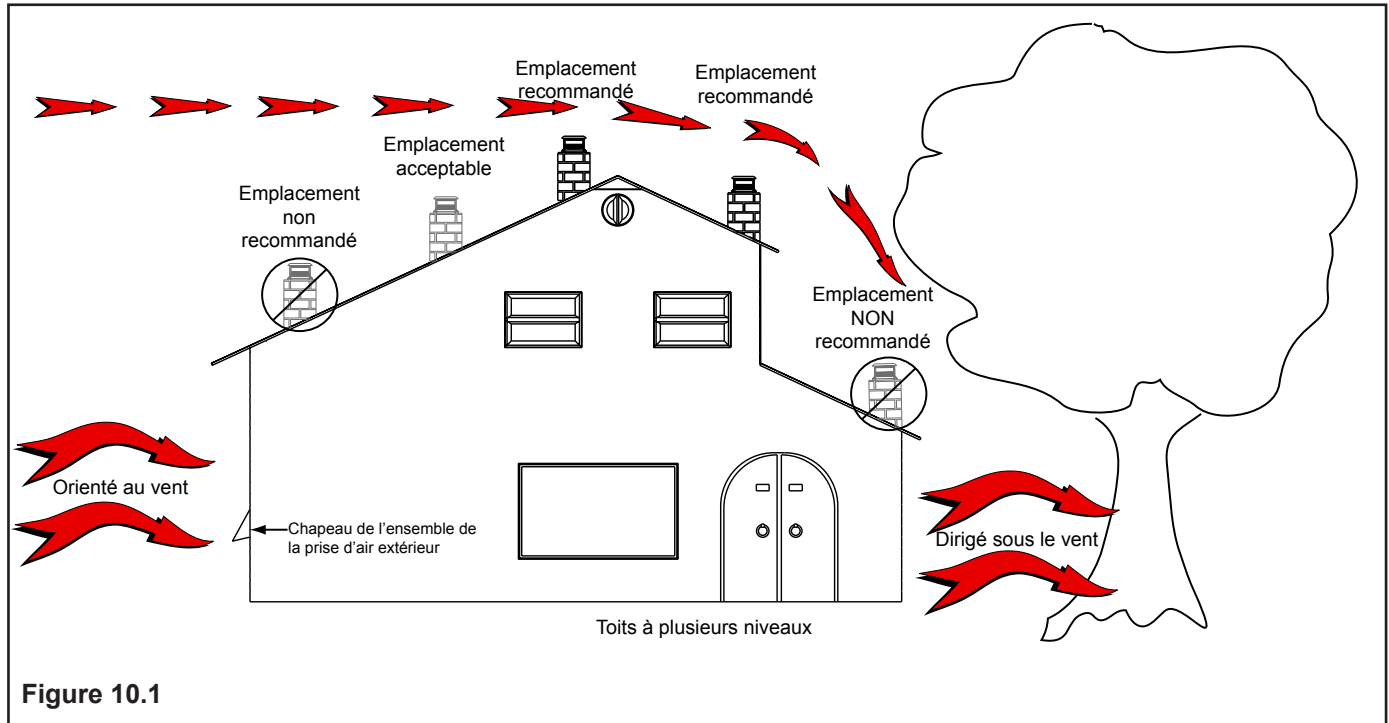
Emplacement recommandé

Emplacement recommandé

Emplacement acceptable

Emplacement non recommandé

Emplacement NON recommandé

Orienté au vent

Chapeau de l'ensemble de la prise d'air extérieur

Dirigé sous le vent

Toits à plusieurs niveaux

Figure 10.1